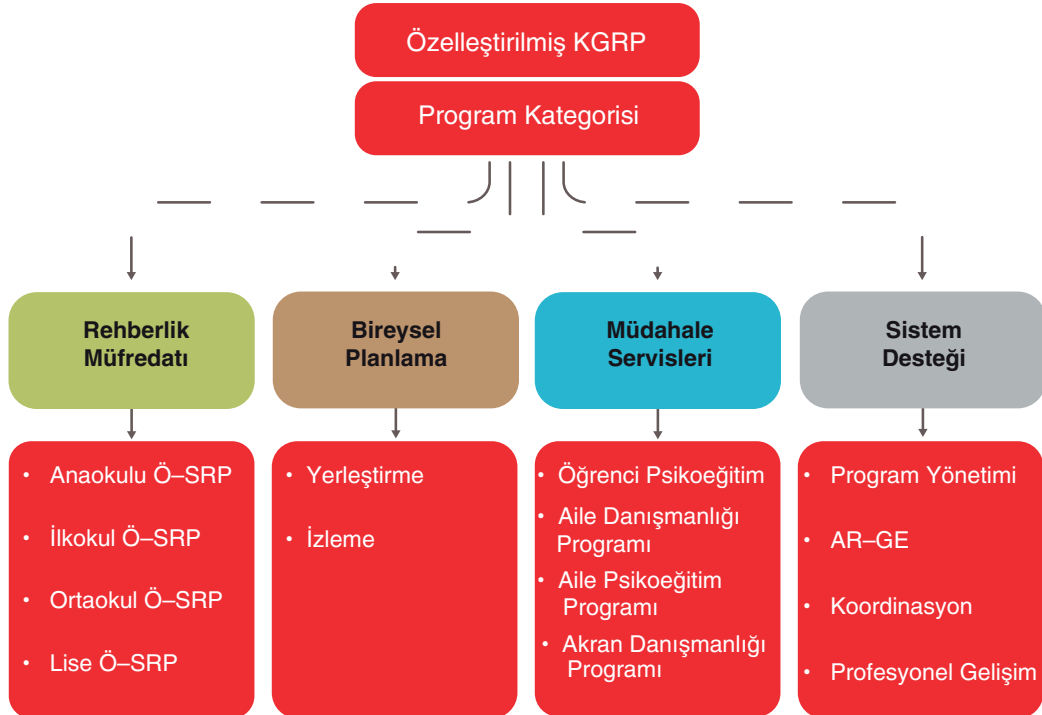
Özelleştirilmiş KGRP

Program Kategorisi

Rehberlik Müfredatı

Bireysel Planlama

Müdahale Servisleri

Sistem Desteği

• Anaokulu Ö–SRP
• İlkokul Ö–SRP
• Ortaokul Ö–SRP
• Lise Ö–SRP

• Yerleştirme
• İzleme

• Öğrenci Psikoeğitim
• Aile Danışmanlığı Programı
• Aile Psikoeğitim Programı
• Akran Danışmanlığı Programı

• Program Yönetimi
• AR–GE
• Koordinasyon
• Profesyonel Gelişim